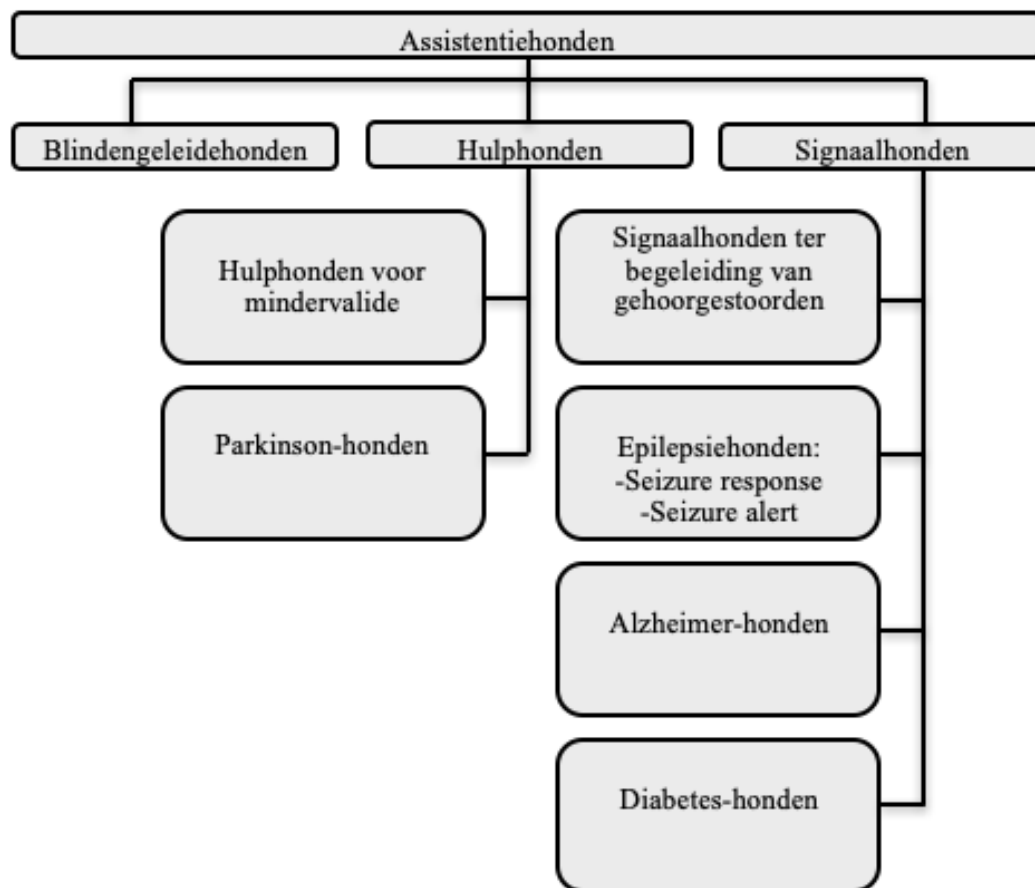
Assistentiehonden

Blindengeleidehonden

Hulphonden

Signaalhonden

Hulphonden voor mindervalide

Parkinson-honden

Signaalhonden ter begeleiding van gehoorgestoorden

Epilepsiehonden:
-Seizure response
-Seizure alert

Alzheimer-honden

Diabetes-honden